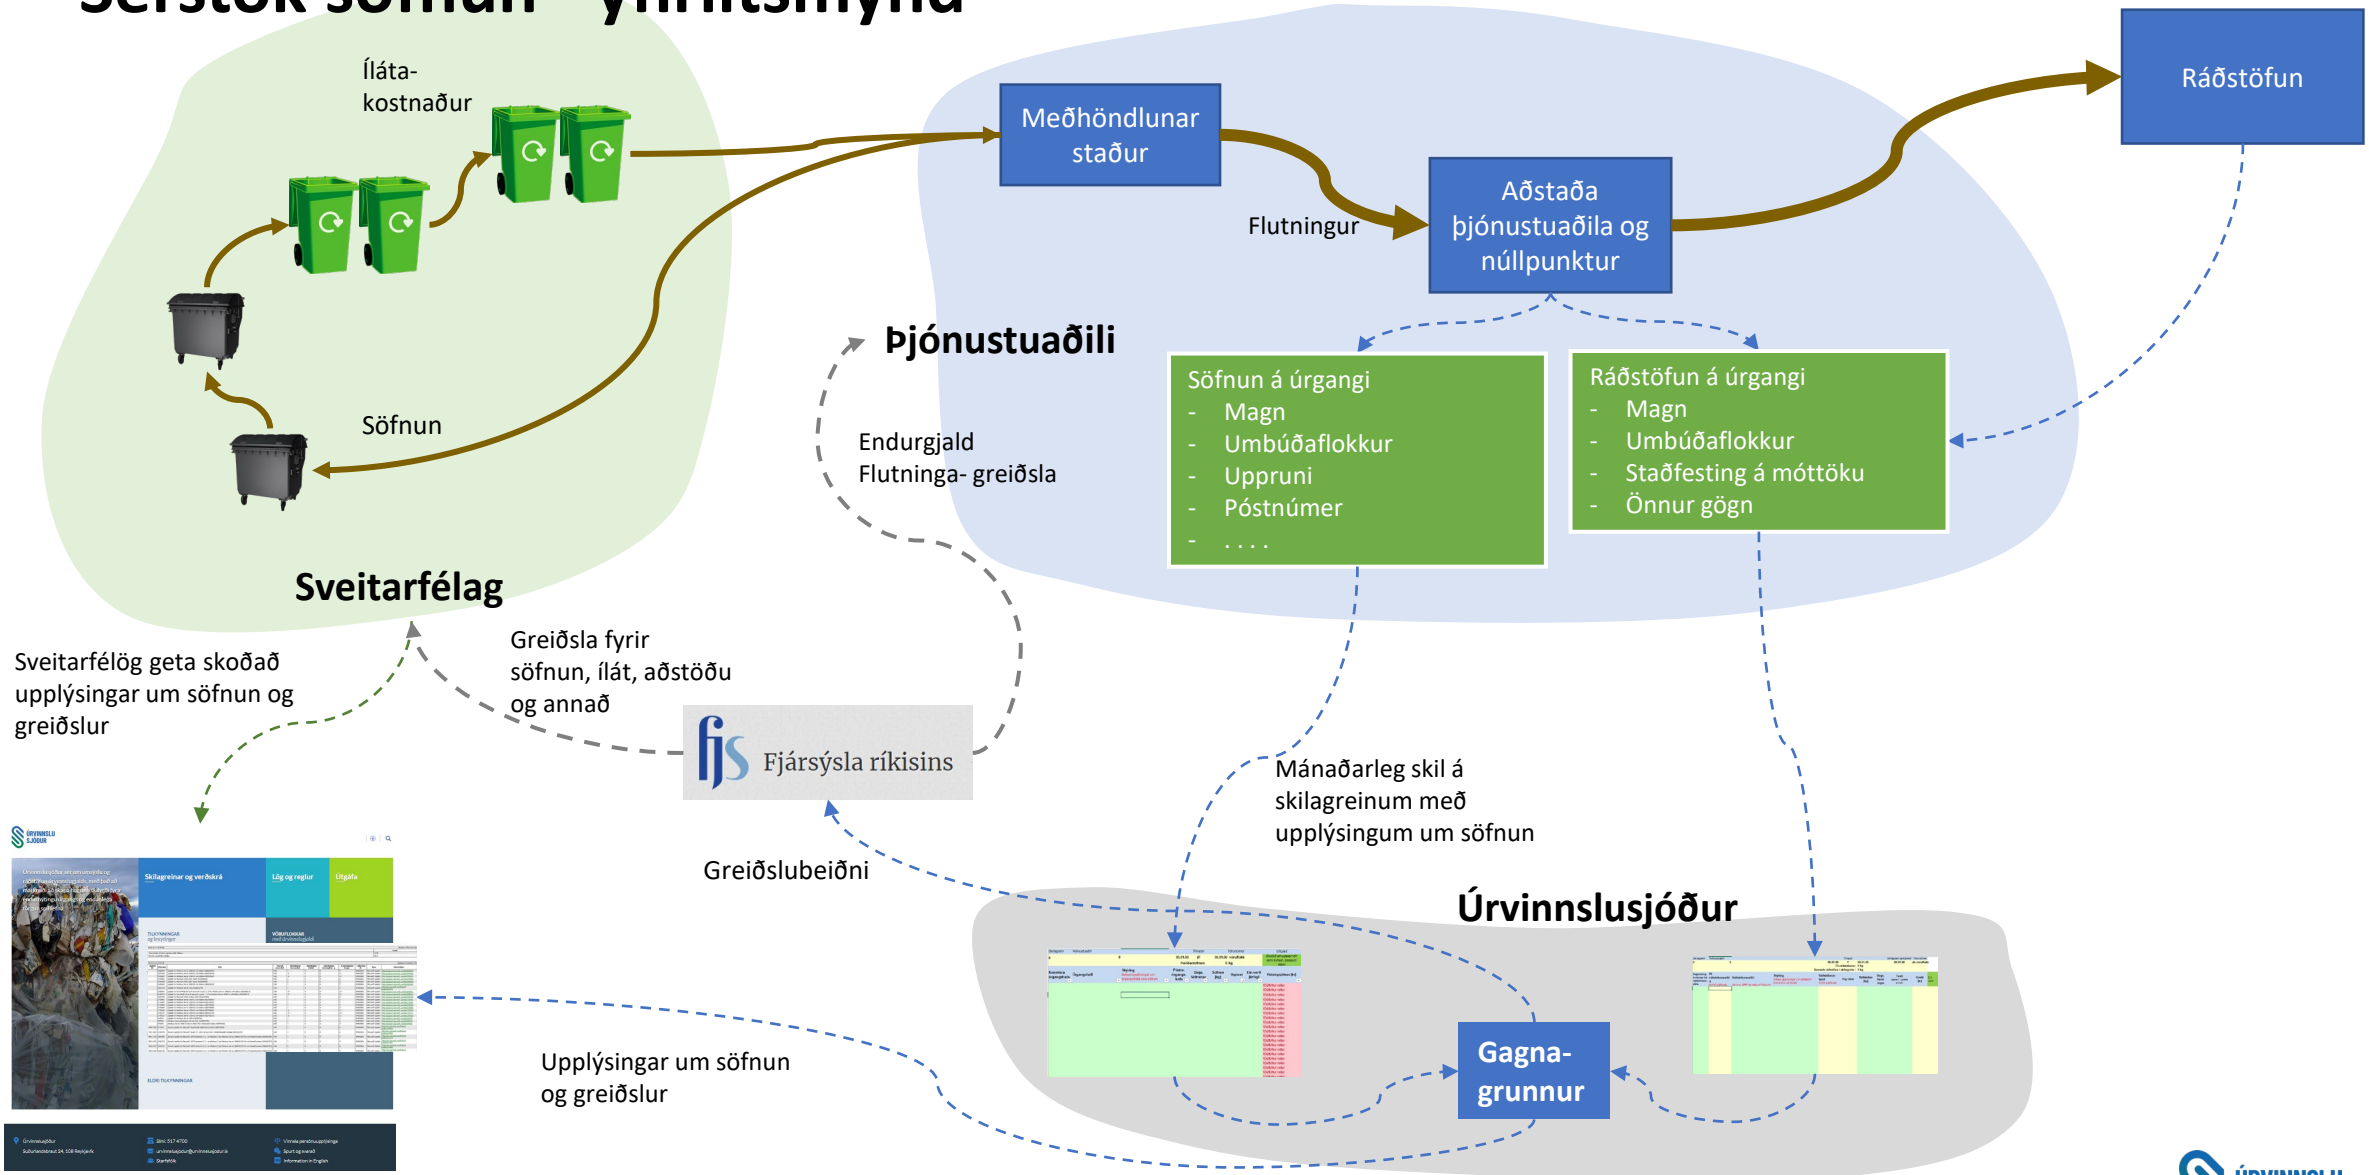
Sérstök söfnun – yfirlitsmynd

Íláta-kostnaður

Meðhöndlunar staður

Ráðstöfun

Flutningur

Aðstaða þjónustuaðila og núllpunktur

Þjónustuaðili

Söfnun á úrgangi
- Magn
- Umbúðaflokkur
- Uppruni
- Póstnúmer
- . . . .

Ráðstöfun á úrgangi
- Magn
- Umbúðaflokkur
- Staðfesting á móttöku
- Önnur gögn

Söfnun

Endurgjald
Flutninga- greiðsla

Sveitarfélag

Sveitarfélög geta skoðað upplýsingar um söfnun og greiðslur

Greiðsla fyrir söfnun, ílát, aðstöðu og annað

Fjársýsla ríkisins

Mánaðarleg skil á skilagreinum með upplýsingum um söfnun

Greiðslubeiðni

Úrvinnslusjóður

Gagna-grunnur

Upplýsingar um söfnun og greiðslur

Skilagreinar og verðskrá
Lög og reglur
Útgáfa

ÚRVINNSLU